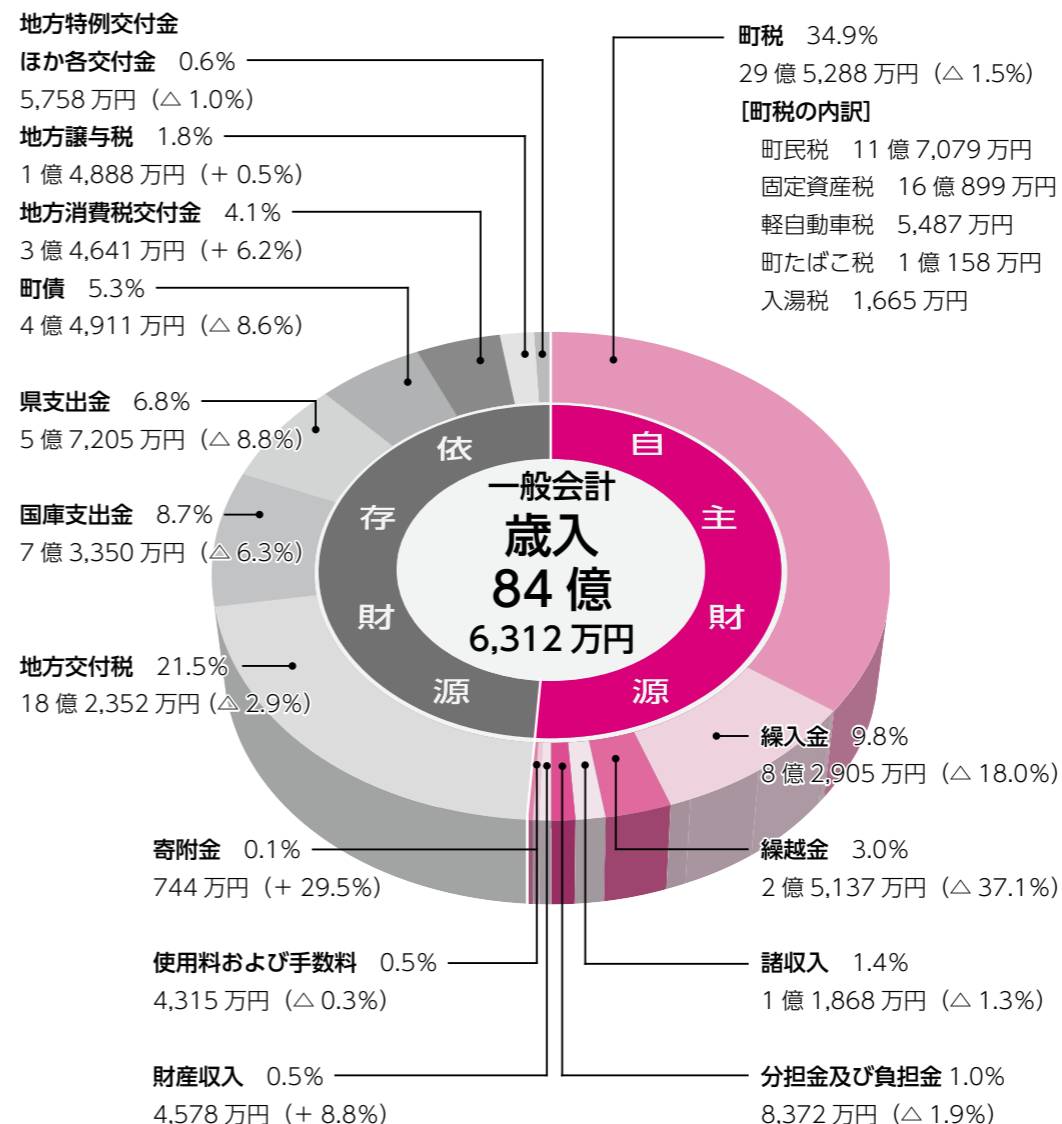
地方特例交付金
ほか各交付金　0.6%
5,758 万円（△ 1.0%）

地方譲与税　1.8%
1 億 4,888 万円（+ 0.5%）

地方消費税交付金　4.1%
3 億 4,641 万円（+ 6.2%）

町債　5.3%
4 億 4,911 万円（△ 8.6%）

県支出金　6.8%
5 億 7,205 万円（△ 8.8%）

国庫支出金　8.7%
7 億 3,350 万円（△ 6.3%）

地方交付税　21.5%
18 億 2,352 万円（△ 2.9%）

町税　34.9%
29 億 5,288 万円（△ 1.5%）
[町税の内訳]
町民税　11 億 7,079 万円
固定資産税　16 億 899 万円
軽自動車税　5,487 万円
町たばこ税　1 億 158 万円
入湯税　1,665 万円

依存財源

自主財源

一般会計
歳入
84 億
6,312 万円

繰入金　9.8%
8 億 2,905 万円（△ 18.0%）

繰越金　3.0%
2 億 5,137 万円（△ 37.1%）

寄附金　0.1%
744 万円（+ 29.5%）

使用料および手数料　0.5%
4,315 万円（△ 0.3%）

諸収入　1.4%
1 億 1,868 万円（△ 1.3%）

財産収入　0.5%
4,578 万円（+ 8.8%）

分担金及び負担金 1.0%
8,372 万円（△ 1.9%）